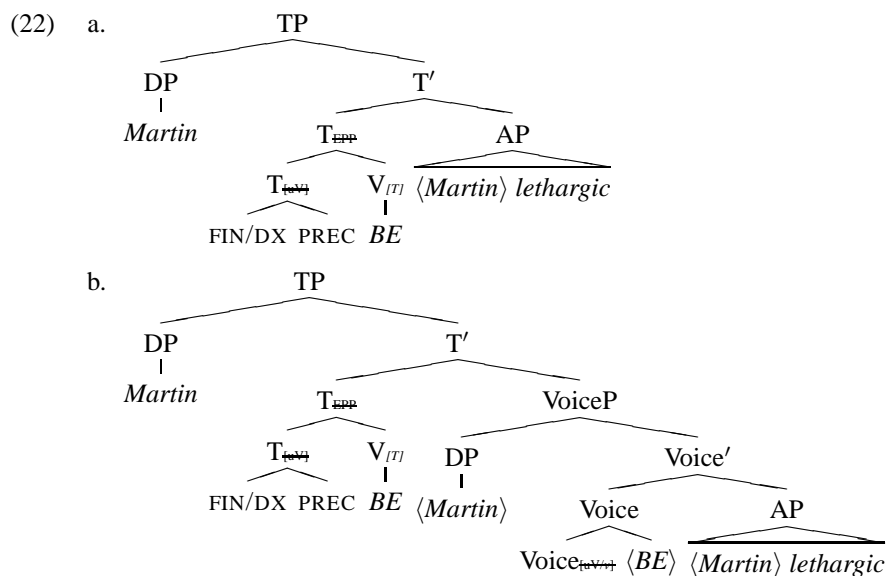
(22) a.

TP

DP

*Martin*

T′

$T_{\text{EPP}}$

AP

$T_{[uV]}$

$V_{[T]}$

⟨*Martin*⟩ *lethargic*

FIN/DX PREC

*BE*

b.

TP

DP

*Martin*

T′

$T_{\text{EPP}}$

VoiceP

$T_{[uV]}$

$V_{[T]}$

DP

Voice′

FIN/DX PREC

*BE*

⟨*Martin*⟩

Voice

AP

$\text{Voice}_{[uV:\checkmark]}$

⟨*BE*⟩

⟨*Martin*⟩ *lethargic*